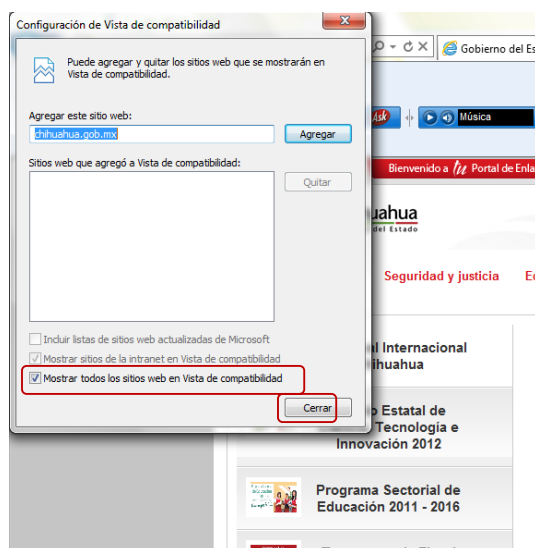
Configuración de Vista de compatibilidad

Puede agregar y quitar los sitios web que se mostrarán en Vista de compatibilidad.

Agregar este sitio web:

chihuahua.gob.mx

Agregar

Sitios web que agregó a Vista de compatibilidad:

Quitar

Incluir listas de sitios web actualizadas de Microsoft

Mostrar sitios de la intranet en Vista de compatibilidad

Mostrar todos los sitios web en Vista de compatibilidad

Cerrar

Gobierno del Es

Ask

Música

Bienvenido a Portal de Enla

huahua
del Estado

Seguridad y justicia

l Internacional
ihuahua

Estatal de
Tecnología e
Innovación 2012

Programa Sectorial de
Educación 2011 - 2016